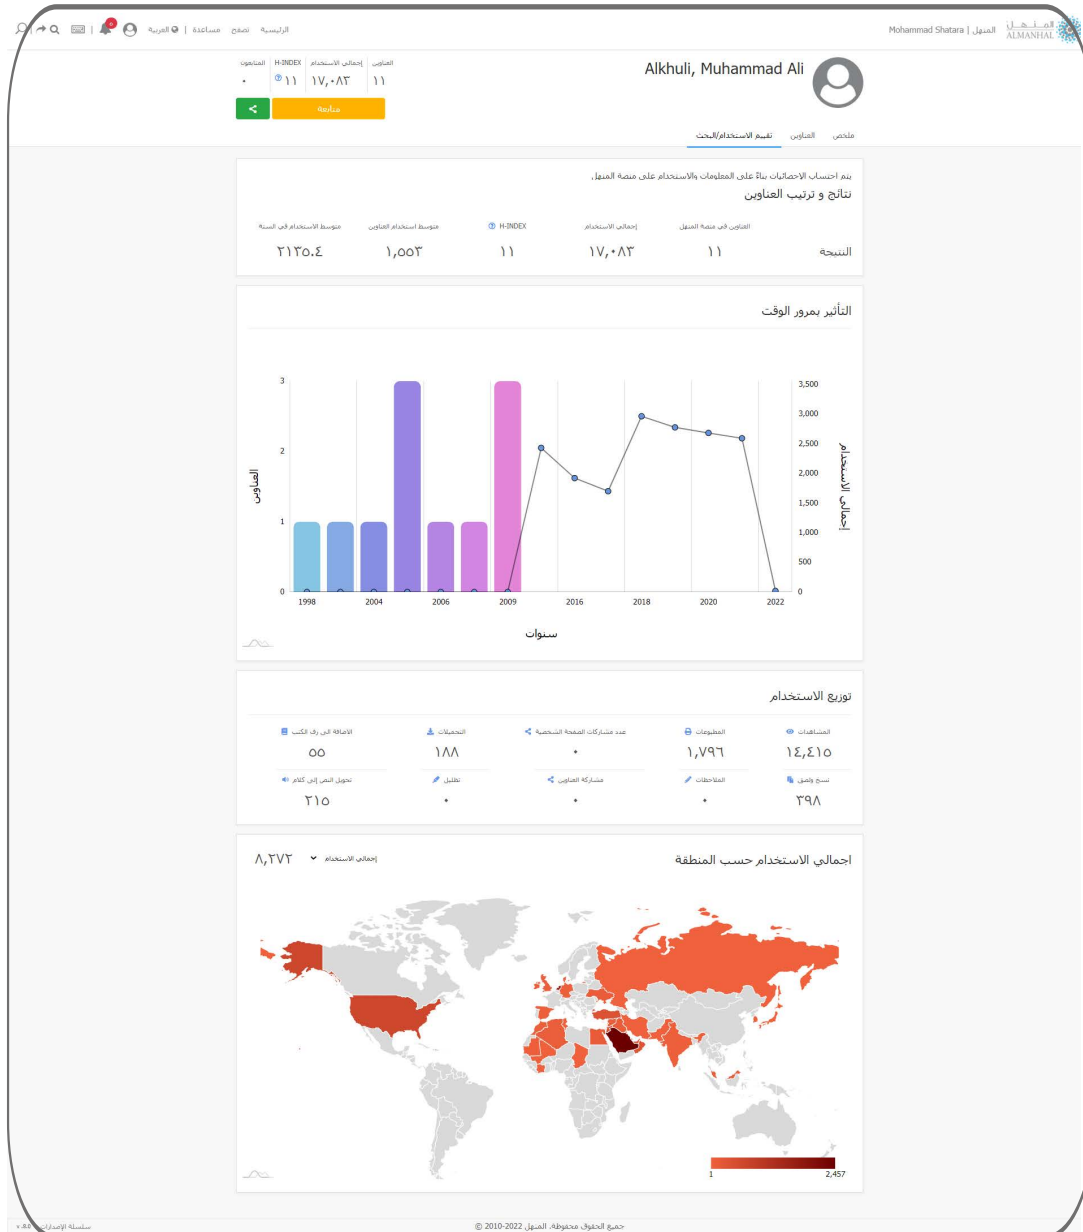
المنهل ALMANHAL | Mohammad Shatara | المنهل

الرئيسية تصفح مساعدة | العربية

Alkhuli, Muhammad Ali

العناوين ١١ | إجمالي الاستخدام ١٧,٠٨٣ | H-INDEX ١١ | المتابعون ٠

متابعة

ملخص العناوين تقييم الاستخدام/البحث

يتم احتساب الاحصائيات بناءً على المعلومات والاستخدام على منصة المنهل.
نتائج و ترتيب العناوين

| | العناوين في منصة المنهل | إجمالي الاستخدام | H-INDEX | متوسط استخدام العناوين | متوسط الاستخدام في السنة |
|---|---|---|---|---|---|
| النتيجة | ١١ | ١٧,٠٨٣ | ١١ | ١,٥٥٣ | ٢١٣٥.٤ |

التأثير بمرور الوقت

العناوين
0 1 2 3
إجمالي الاستخدام
0 500 1,000 1,500 2,000 2,500 3,000 3,500
1998 2004 2006 2009 2016 2018 2020 2022
سنوات

توزيع الاستخدام

| المشاهدات | المطبوعات | عدد مشاركات الصفحة الشخصية | التحميلات | الاضافة الى رف الكتب |
|---|---|---|---|---|
| ١٤,٤١٥ | ١,٧٩٦ | ٠ | ١٨٨ | ٥٥ |
| نسخ ولصق | الملاحظات | مشاركة العناوين | تظليل | تحويل النص إلى كلام |
| ٣٩٨ | ٠ | ٠ | ٠ | ٢١٥ |

اجمالي الاستخدام حسب المنطقة

إجمالي الاستخدام ٨,٢٧٢

1 2,457

جميع الحقوق محفوظة، المنهل 2010-2022 ©

سلسلة الإصدارات v.8.6